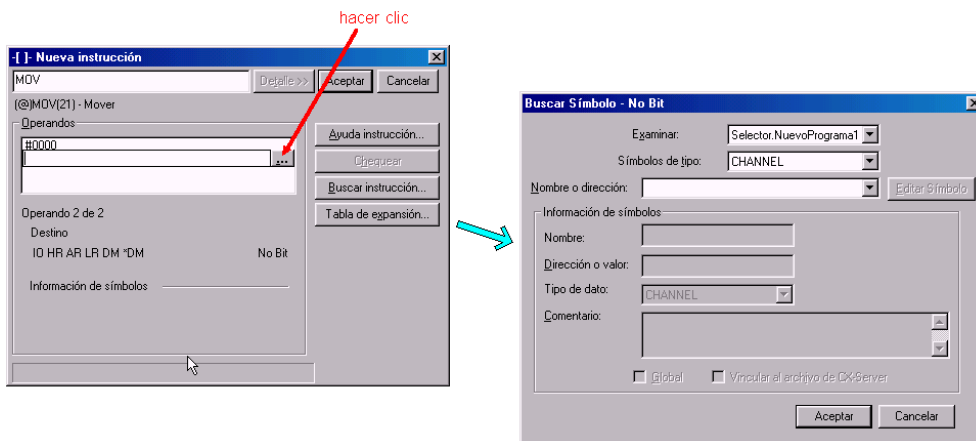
hacer clic

-[ ]- Nueva instrucción

MOV

Detalle >>

Aceptar

Cancelar

(@)MOV(21) - Mover

Operandos

#0000

...

Ayuda instrucción...

Chequear

Buscar instrucción...

Tabla de expansión...

Operando 2 de 2

Destino

IO HR AR LR DM *DM

No Bit

Información de símbolos

Buscar Símbolo - No Bit

Examinar:

Selector.NuevoPrograma1

Símbolos de tipo:

CHANNEL

Nombre o dirección:

Editar Símbolo

Información de símbolos

Nombre:

Dirección o valor:

Tipo de dato:

CHANNEL

Comentario:

Global

Vincular al archivo de CX-Server

Aceptar

Cancelar